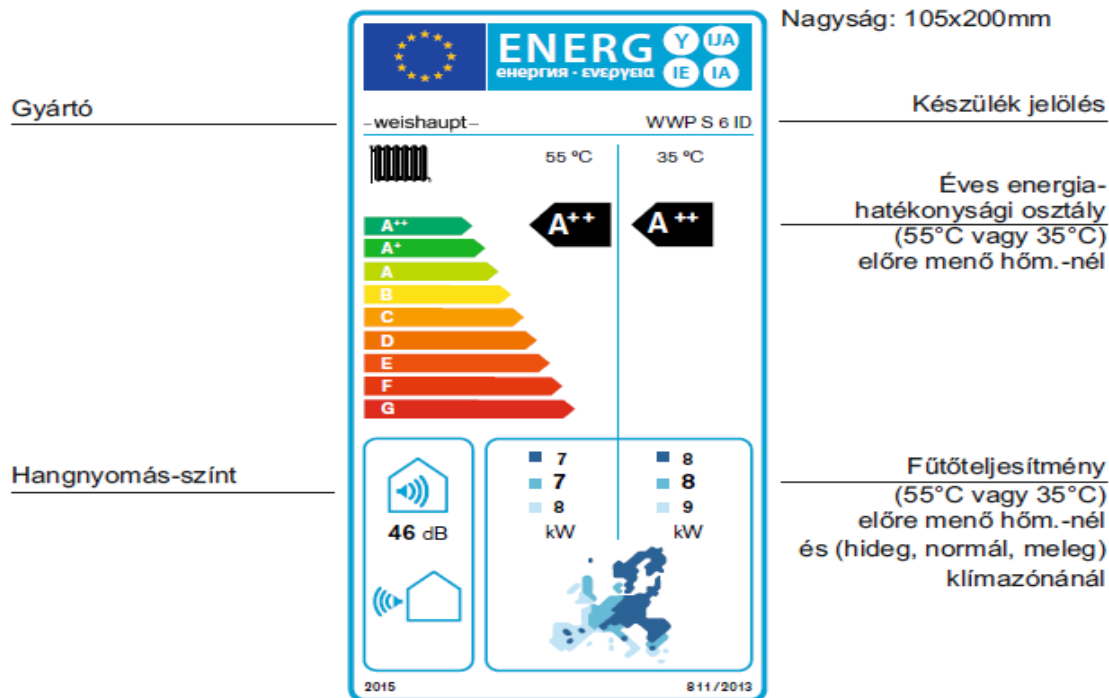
Nagyság: 105x200mm

ENERG Y IJA IE IA
енергия · ενεργεια

Gyártó

-weishaupt-

WWP S 6 ID

Készülék jelölés

55 ºC

35 ºC

Éves energia-hatékonysági osztály (55°C vagy 35°C) előre menő hőm.-nél

A++

A++

A++
A+
A
B
C
D
E
F
G

Hangnyomás-színt

46 dB

7
7
8
kW

8
8
9
kW

Fűtőteljesítmény (55°C vagy 35°C) előre menő hőm.-nél és (hideg, normál, meleg) klímazónánál

2015

811/2013